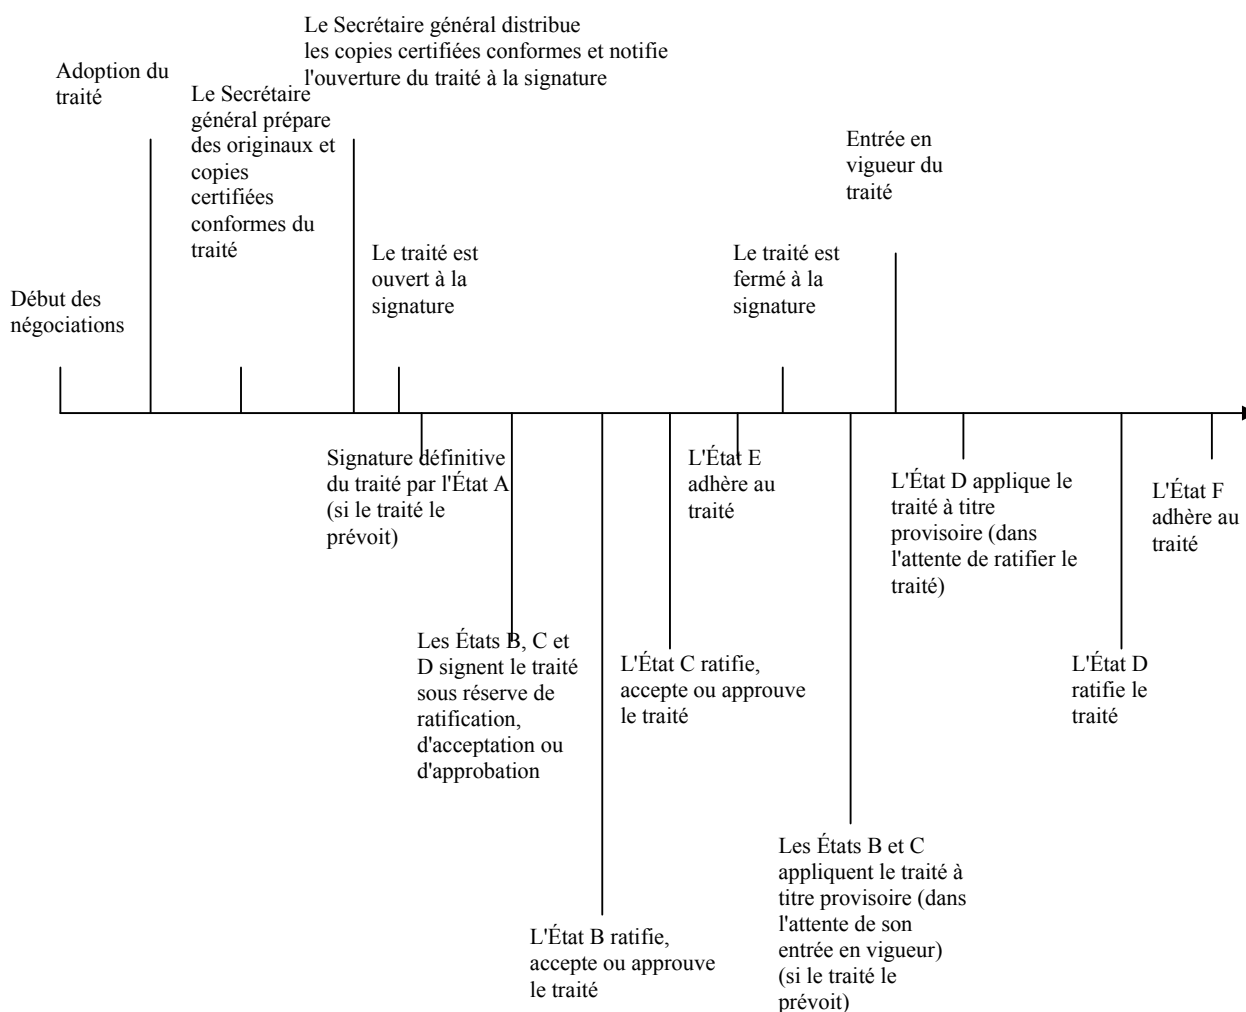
Début des négociations

Adoption du traité

Le Secrétaire général prépare des originaux et copies certifiées conformes du traité

Le Secrétaire général distribue les copies certifiées conformes et notifie l'ouverture du traité à la signature

Le traité est ouvert à la signature

Le traité est fermé à la signature

Entrée en vigueur du traité

Signature définitive du traité par l'État A (si le traité le prévoit)

Les États B, C et D signent le traité sous réserve de ratification, d'acceptation ou d'approbation

L'État B ratifie, accepte ou approuve le traité

L'État C ratifie, accepte ou approuve le traité

L'État E adhère au traité

Les États B et C appliquent le traité à titre provisoire (dans l'attente de son entrée en vigueur) (si le traité le prévoit)

L'État D applique le traité à titre provisoire (dans l'attente de ratifier le traité)

L'État D ratifie le traité

L'État F adhère au traité